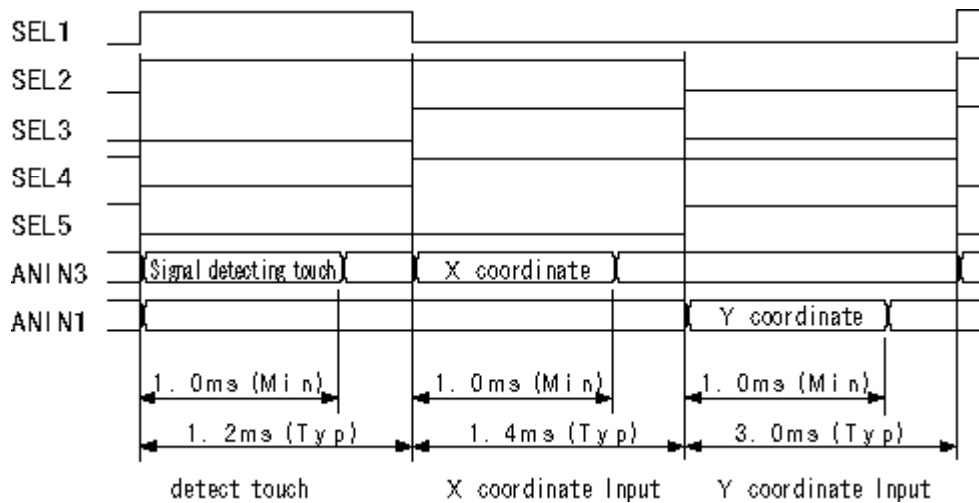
SEL1
SEL2
SEL3
SEL4
SEL5
ANIN3
ANIN1

Signal detecting touch
X coordinate
Y coordinate

1. 0ms (Min)
1. 2ms (Typ)
1. 0ms (Min)
1. 4ms (Typ)
1. 0ms (Min)
3. 0ms (Typ)

detect touch
X coordinate Input
Y coordinate Input